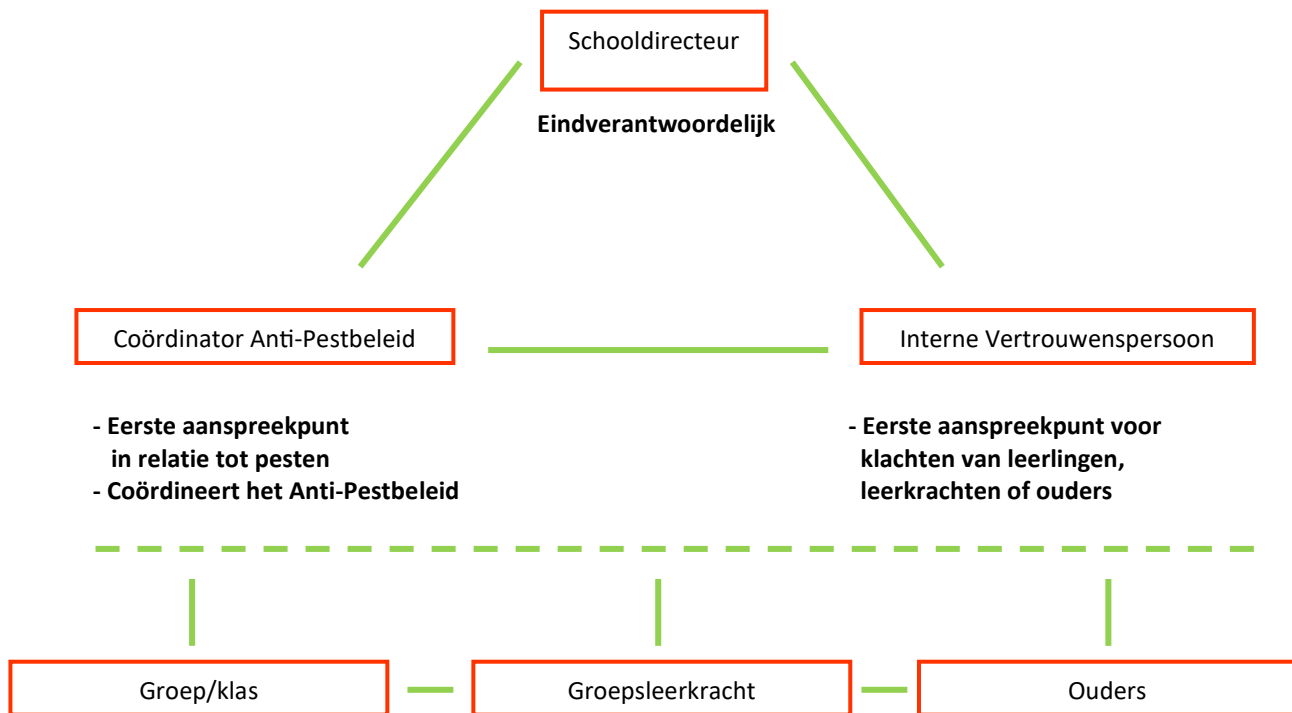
Schooldirecteur

Eindverantwoordelijk

Coördinator Anti-Pestbeleid

Interne Vertrouwenspersoon

- Eerste aanspreekpunt in relatie tot pesten
- Coördineert het Anti-Pestbeleid

- Eerste aanspreekpunt voor klachten van leerlingen, leerkrachten of ouders

Groep/klas

Groepsleerkracht

Ouders